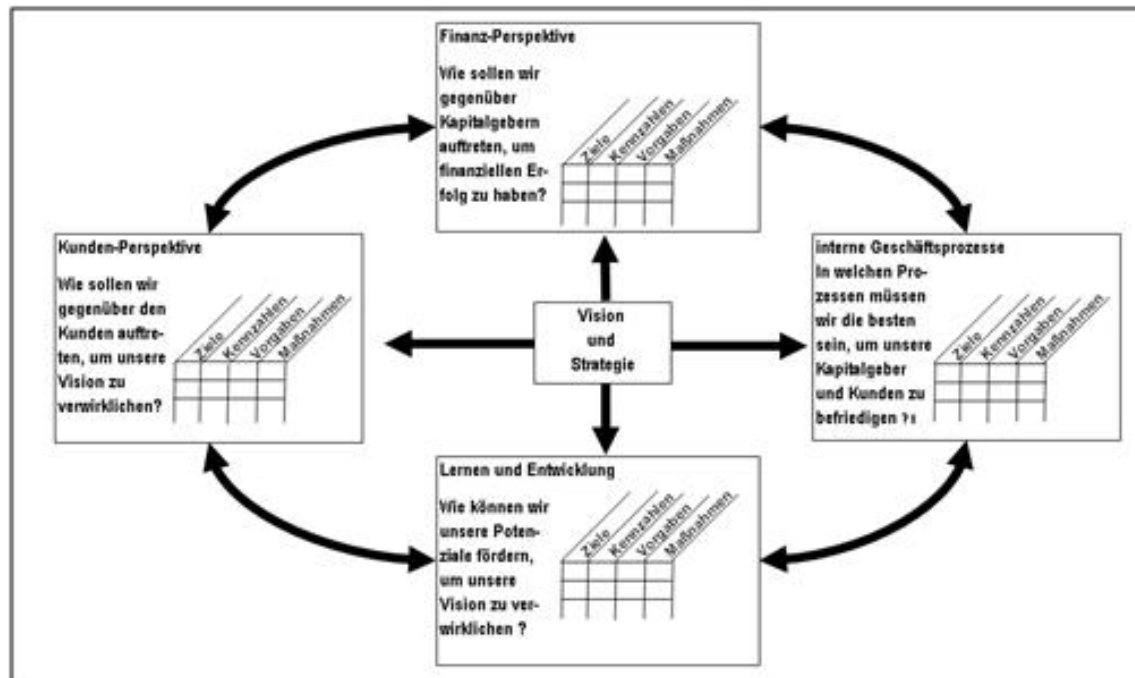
Finanz-Perspektive

Wie sollen wir gegenüber Kapitalgebern auftreten, um finanziellen Erfolg zu haben?

Ziele
Kennzahlen
Vorgaben
Maßnahmen

Kunden-Perspektive

Wie sollen wir gegenüber den Kunden auftreten, um unsere Vision zu verwirklichen?

Ziele
Kennzahlen
Vorgaben
Maßnahmen

Vision und Strategie

interne Geschäftsprozesse

In welchen Prozessen müssen wir die besten sein, um unsere Kapitalgeber und Kunden zu befriedigen ?s

Ziele
Kennzahlen
Vorgaben
Maßnahmen

Lernen und Entwicklung

Wie können wir unsere Potenziale fördern, um unsere Vision zu verwirklichen ?

Ziele
Kennzahlen
Vorgaben
Maßnahmen